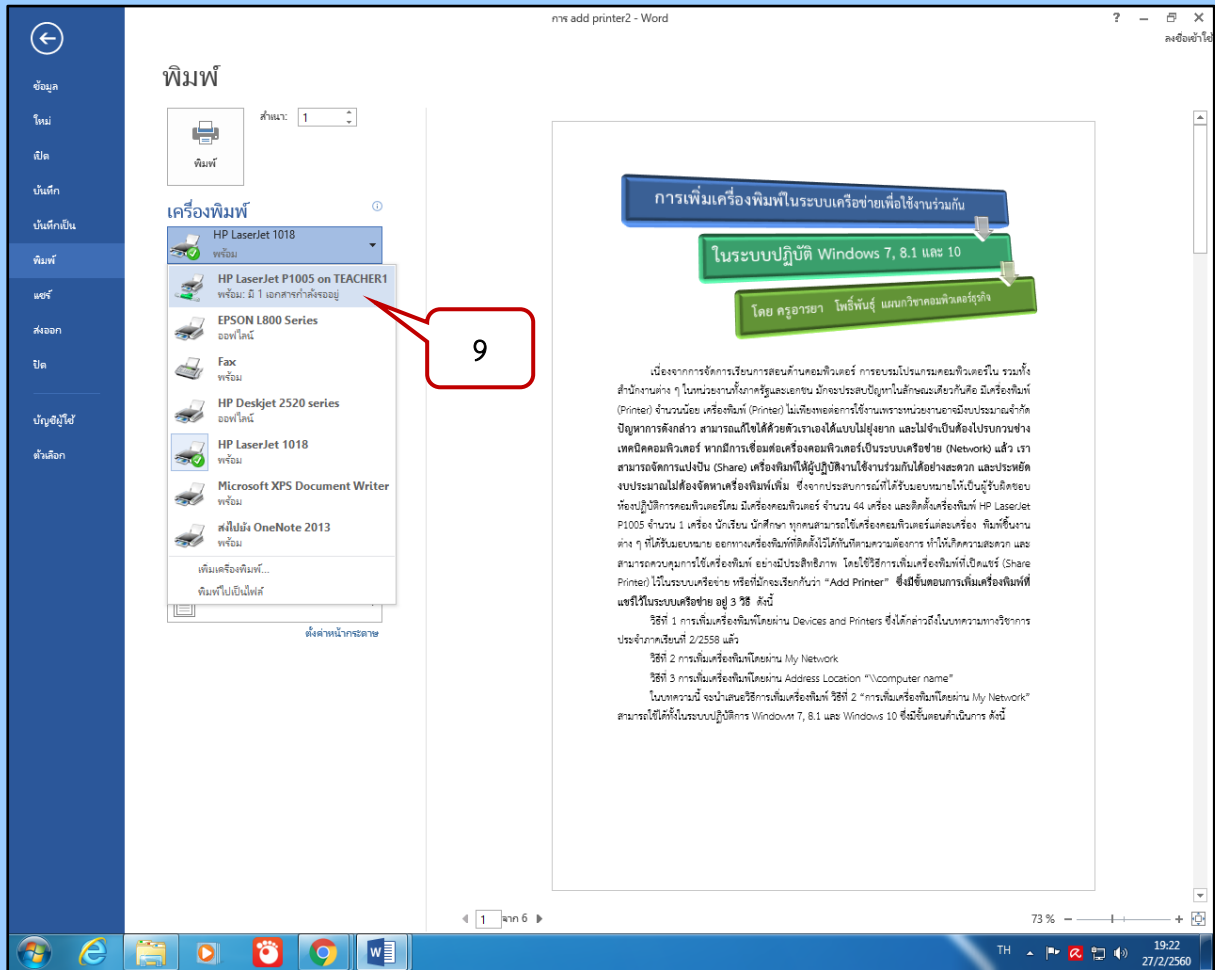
การ add printer2 - Word

? – ✕

ลงชื่อเข้าใช้

ข้อมูล
ใหม่
เปิด
บันทึก
บันทึกเป็น
พิมพ์
แชร์
ส่งออก
ปิด
บัญชีผู้ใช้
ตัวเลือก

พิมพ์

สำเนา: 1

พิมพ์

เครื่องพิมพ์

HP LaserJet 1018
พร้อม

HP LaserJet P1005 on TEACHER1
พร้อม: มี 1 เอกสารกำลังรออยู่

EPSON L800 Series
ออฟไลน์

Fax
พร้อม

HP Deskjet 2520 series
ออฟไลน์

HP LaserJet 1018
พร้อม

Microsoft XPS Document Writer
พร้อม

ส่งไปยัง OneNote 2013
พร้อม

เพิ่มเครื่องพิมพ์...
พิมพ์ไปเป็นไฟล์

ตั้งค่าหน้ากระดาษ

9

การเพิ่มเครื่องพิมพ์ในระบบเครือข่ายเพื่อใช้งานร่วมกัน

ในระบบปฏิบัติ Windows 7, 8.1 และ 10

โดย ครูอารยา โพธิ์พันธุ์ แผนกวิชาคอมพิวเตอร์ธุรกิจ

เนื่องจากการจัดการเรียนการสอนด้านคอมพิวเตอร์ การอบรมโปรแกรมคอมพิวเตอร์ใน รวมทั้งสำนักงานต่าง ๆ ในหน่วยงานทั้งภาครัฐและเอกชน มักจะประสบปัญหาในลักษณะเดียวกันคือ มีเครื่องพิมพ์ (Printer) จำนวนน้อย เครื่องพิมพ์ (Printer) ไม่เพียงพอต่อการใช้งานเพราะหน่วยงานอาจมีงบประมาณจำกัด ปัญหาการดังกล่าว สามารถแก้ไขได้ด้วยตัวเราเองได้แบบไม่ยุ่งยาก และไม่จำเป็นต้องไปรบกวนช่างเทคนิคคอมพิวเตอร์ หากมีการเชื่อมต่อเครื่องคอมพิวเตอร์เป็นระบบเครือข่าย (Network) แล้ว เราสามารถจัดการแบ่งปัน (Share) เครื่องพิมพ์ให้ผู้ปฏิบัติงานใช้งานร่วมกันได้อย่างสะดวก และประหยัดงบประมาณไม่ต้องจัดหาเครื่องพิมพ์เพิ่ม ซึ่งจากประสบการณ์ที่ได้รับมอบหมายให้เป็นผู้รับผิดชอบห้องปฏิบัติการคอมพิวเตอร์โดม มีเครื่องคอมพิวเตอร์ จำนวน 44 เครื่อง และติดตั้งเครื่องพิมพ์ HP LaserJet P1005 จำนวน 1 เครื่อง นักเรียน นักศึกษา ทุกคนสามารถใช้เครื่องคอมพิวเตอร์แต่ละเครื่อง พิมพ์ชิ้นงานต่าง ๆ ที่ได้รับมอบหมาย ออกทางเครื่องพิมพ์ที่ติดตั้งไว้ได้ทันทีตามความต้องการ ทำให้เกิดความสะดวก และสามารถควบคุมการใช้เครื่องพิมพ์ อย่างมีประสิทธิภาพ โดยใช้วิธีการเพิ่มเครื่องพิมพ์ที่เป็นแชร์ (Share Printer) ไว้ในระบบเครือข่าย หรือที่มักจะเรียกกันว่า "Add Printer" ซึ่งมีขั้นตอนการเพิ่มเครื่องพิมพ์ที่แชร์ไว้ในระบบเครือข่าย อยู่ 3 วิธี ดังนี้

วิธีที่ 1 การเพิ่มเครื่องพิมพ์โดยผ่าน Devices and Printers ซึ่งได้กล่าวถึงในบทความทางวิชาการประจำภาคเรียนที่ 2/2558 แล้ว

วิธีที่ 2 การเพิ่มเครื่องพิมพ์โดยผ่าน My Network

วิธีที่ 3 การเพิ่มเครื่องพิมพ์โดยผ่าน Address Location "\\computer name"

ในบทความนี้ จะนำเสนอวิธีการเพิ่มเครื่องพิมพ์ วิธีที่ 2 "การเพิ่มเครื่องพิมพ์โดยผ่าน My Network" สามารถใช้ได้ทั้งในระบบปฏิบัติการ Windows 7, 8.1 และ Windows 10 ซึ่งมีขั้นตอนดำเนินการ ดังนี้

1 จาก 6

73 %

TH

19:22
27/2/2560